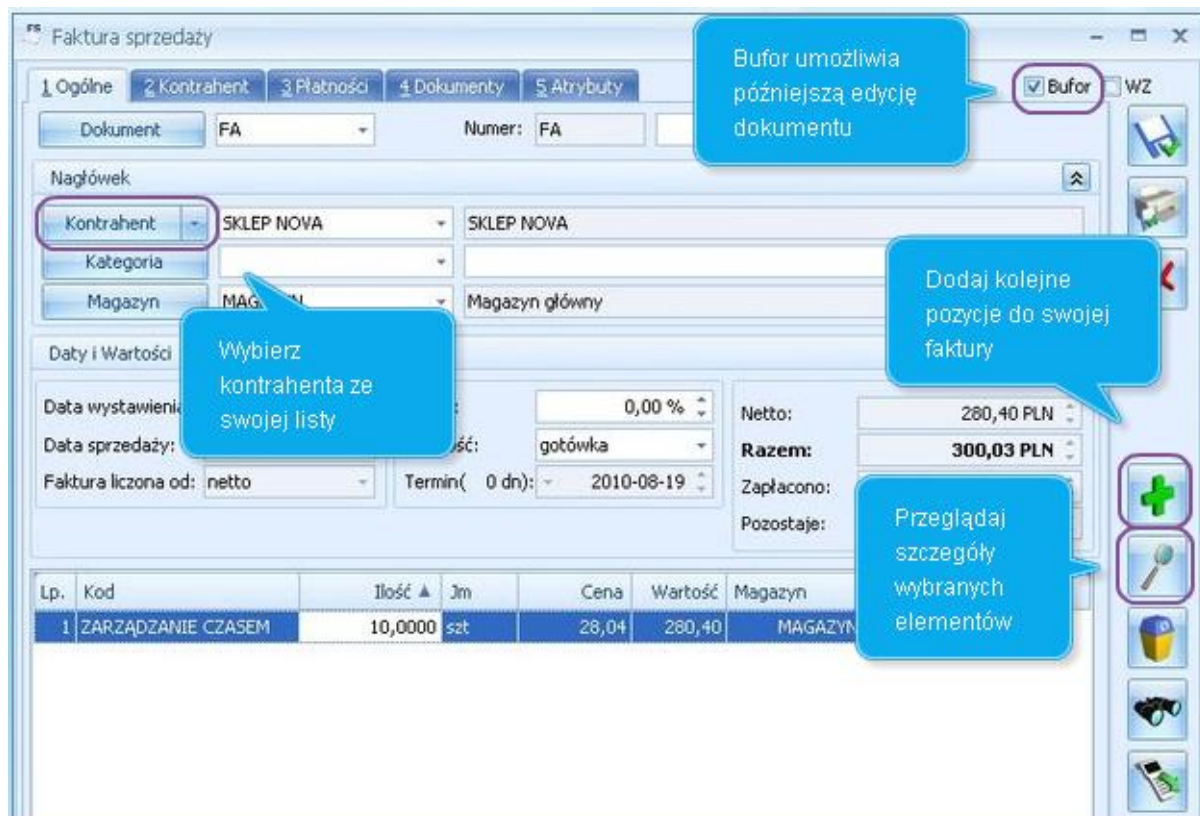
FS Faktura sprzedaży

1 Ogólne | 2 Kontrahent | 3 Płatności | 4 Dokumenty | 5 Atrybuty

Bufor umożliwia późniejszą edycję dokumentu

Bufor
WZ

Dokument FA
Numer: FA

Nagłówek

Kontrahent SKLEP NOVA SKLEP NOVA
Kategoria
Magazyn MAG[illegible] Magazyn główny

Dodaj kolejne pozycje do swojej faktury

Daty i Wartości

Wybierz kontrahenta ze swojej listy

Data wystawieni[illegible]
Data sprzedaży:
Faktura liczona od: netto

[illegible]: 0,00 %
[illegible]ść: gotówka
Termin( 0 dn): 2010-08-19

Netto: 280,40 PLN
Razem: 300,03 PLN
Zapłacono:
Pozostaje:

Przeglądaj szczegóły wybranych elementów

| Lp. | Kod | Ilość ▲ | Jm | Cena | Wartość | Magazyn |
|---|---|---|---|---|---|---|
| 1 | ZARZĄDZANIE CZASEM | 10,0000 | szt | 28,04 | 280,40 | MAGAZYN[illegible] |